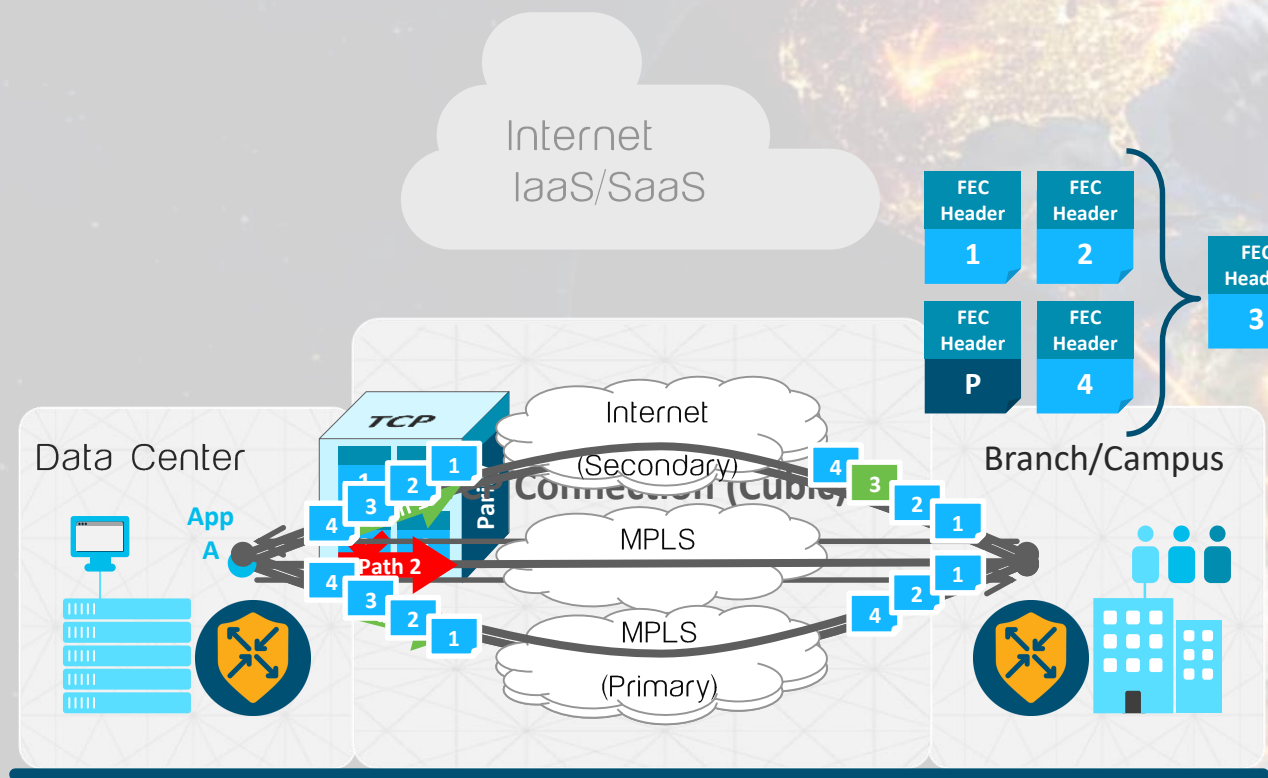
Internet
IaaS/SaaS

FEC Header 1
FEC Header 2
FEC Header P
FEC Header 4
FEC Head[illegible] 3

Data Center
App A

TCP
1 2 3 4
Pat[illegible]
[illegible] Connection (Cubic)

Internet
(Secondary)
MPLS
Path 2
MPLS
(Primary)

1 2 3 4
1 2 3 4
1 2 4
1 2 4

Branch/Campus